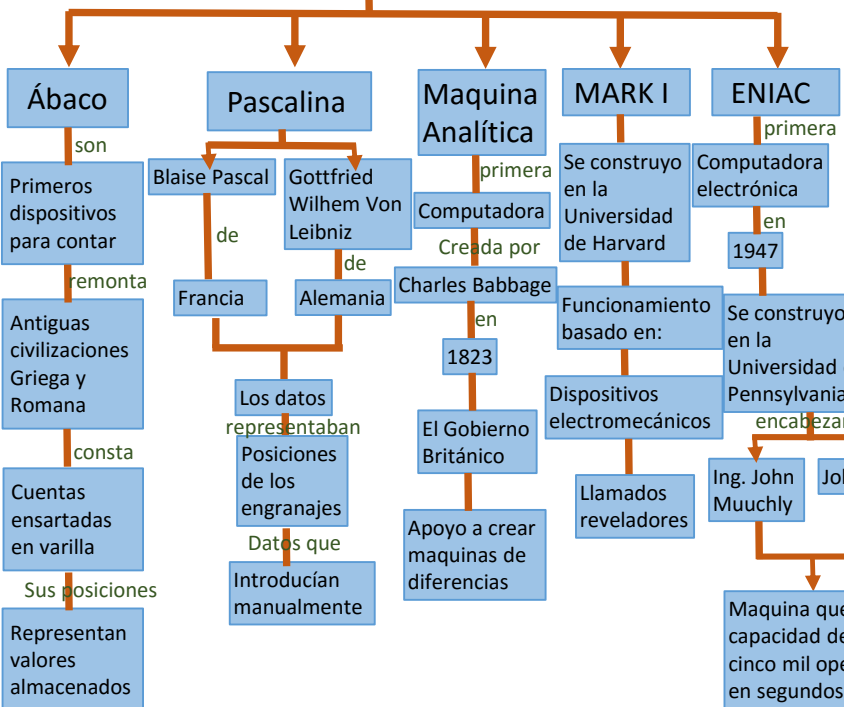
Ábaco

son

Primeros dispositivos para contar

remonta

Antiguas civilizaciones Griega y Romana

consta

Cuentas ensartadas en varilla

Sus posiciones

Representan valores almacenados

Pascalina

Blaise Pascal

de

Francia

Gottfried Wilhem Von Leibniz

de

Alemania

Los datos

representaban

Posiciones de los engranajes

Datos que

Introducían manualmente

Maquina Analítica

primera

Computadora

Creada por

Charles Babbage

en

1823

El Gobierno Británico

Apoyo a crear maquinas de diferencias

MARK I

Se construyo en la Universidad de Harvard

Funcionamiento basado en:

Dispositivos electromecánicos

Llamados reveladores

ENIAC

primera

Computadora electrónica

en

1947

Se construyo en la Universidad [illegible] Pennsylvania

encabezan

Ing. John Muuchly

Joh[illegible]

Maquina que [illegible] capacidad de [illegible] cinco mil ope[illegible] en segundos